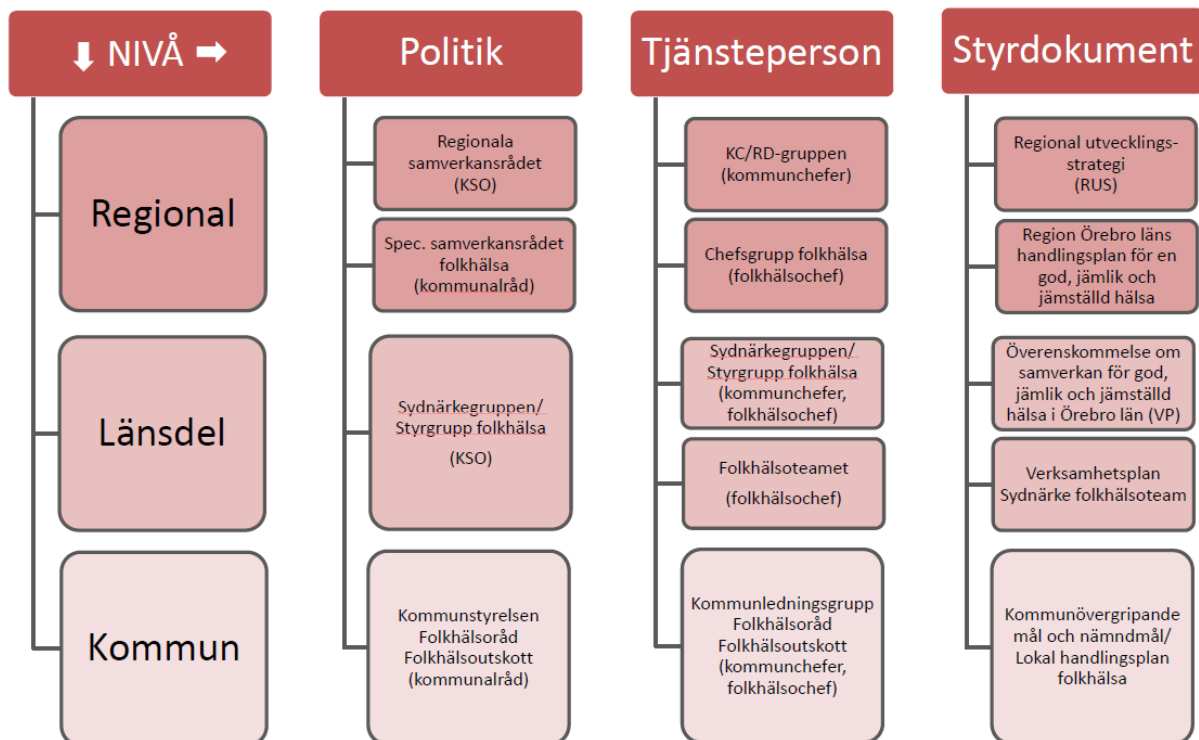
⬇ NIVÅ ➡

Regional

Länsdel

Kommun

Politik

Regionala samverkansrådet (KSO)

Spec. samverkansrådet folkhälsa (kommunalråd)

Sydnärkegruppen/ Styrgrupp folkhälsa (KSO)

Kommunstyrelsen Folkhälsoråd Folkhälsoutskott (kommunalråd)

Tjänsteperson

KC/RD-gruppen (kommunchefer)

Chefsgrupp folkhälsa (folkhälsochef)

Sydnärkegruppen/ Styrgrupp folkhälsa (kommunchefer, folkhälsochef)

Folkhälsoteamet (folkhälsochef)

Kommunledningsgrupp Folkhälsoråd Folkhälsoutskott (kommunchefer, folkhälsochef)

Styrdokument

Regional utvecklingsstrategi (RUS)

Region Örebro läns handlingsplan för en god, jämlik och jämställd hälsa

Överenskommelse om samverkan för god, jämlik och jämställd hälsa i Örebro län (VP)

Verksamhetsplan Sydnärke folkhälsoteam

Kommunövergripande mål och nämndmål/ Lokal handlingsplan folkhälsa